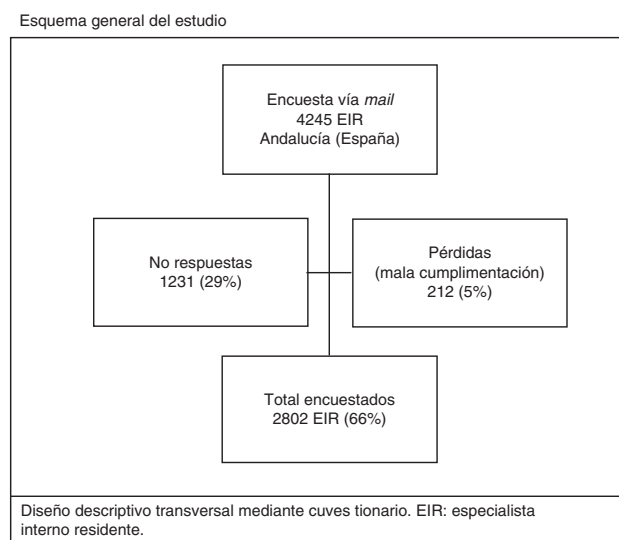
Esquema general del estudio

Encuesta vía *mail*
4245 EIR
Andalucía (España)

No respuestas
1231 (29%)

Pérdidas
(mala cumplimentación)
212 (5%)

Total encuestados
2802 EIR (66%)

Diseño descriptivo transversal mediante cuves tionario. EIR: especialista interno residente.